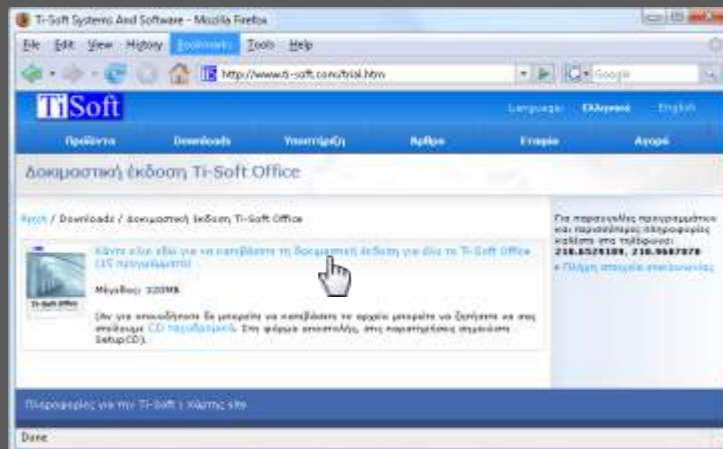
Ti-Soft Systems And Software - Mozilla Firefox

File Edit View History Bookmarks Tools Help

http://www.ti-soft.com/trial.htm

Google

TiSoft

Language: Ελληνικά English

Προϊόντα Downloads Υποστήριξη Άρθρα Εταιρία Αγορά

Δοκιμαστική έκδοση Ti-Soft Office

Αρχή / Downloads / Δοκιμαστική έκδοση Ti-Soft Office

Κάντε κλικ εδώ για να κατεβάσετε τη δοκιμαστική έκδοση για όλο το Ti-Soft Office (15 προγράμματα)

Μέγεθος: 320MB

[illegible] CD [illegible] Setup.CD).

Για παραγγελίες προγραμμάτων και περισσότερες πληροφορίες καλέστε στα τηλέφωνα: 210.6525189, 210.9687878

Πλήρη στοιχεία επικοινωνίας

Πληροφορίες για την Ti-Soft | Χάρτης site

Done